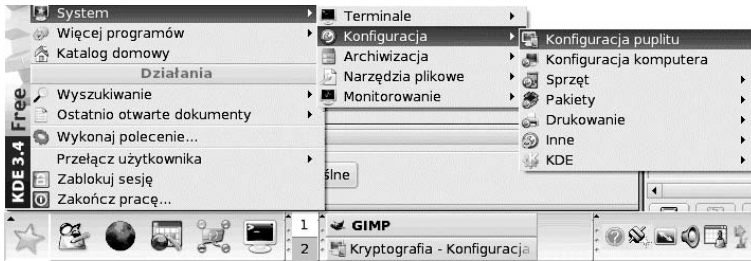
System
Więcej programów
Katalog domowy
Działania
Wyszukiwanie
Ostatnio otwarte dokumenty
Wykonaj polecenie...
Przełącz użytkownika
Zablokuj sesję
Zakończ pracę...

KDE 3.4 Free

Terminale
Konfiguracja
Archiwizacja
Narzędzia plikowe
Monitorowanie

Konfiguracja puplitu
Konfiguracja komputera
Sprzęt
Pakiety
Drukowanie
Inne
KDE

ślne

1
2
GIMP
Kryptografia - Konfiguracja